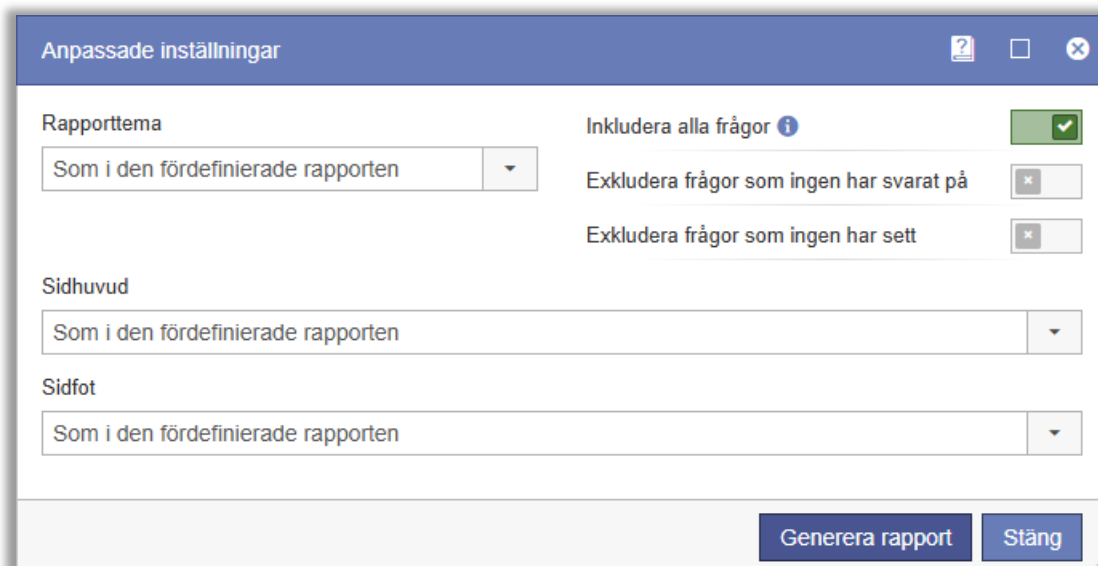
Anpassade inställningar

Rapporttema

Som i den fördefinierade rapporten

Inkludera alla frågor

Exkludera frågor som ingen har svarat på

Exkludera frågor som ingen har sett

Sidhuvud

Som i den fördefinierade rapporten

Sidfot

Som i den fördefinierade rapporten

Generera rapport

Stäng